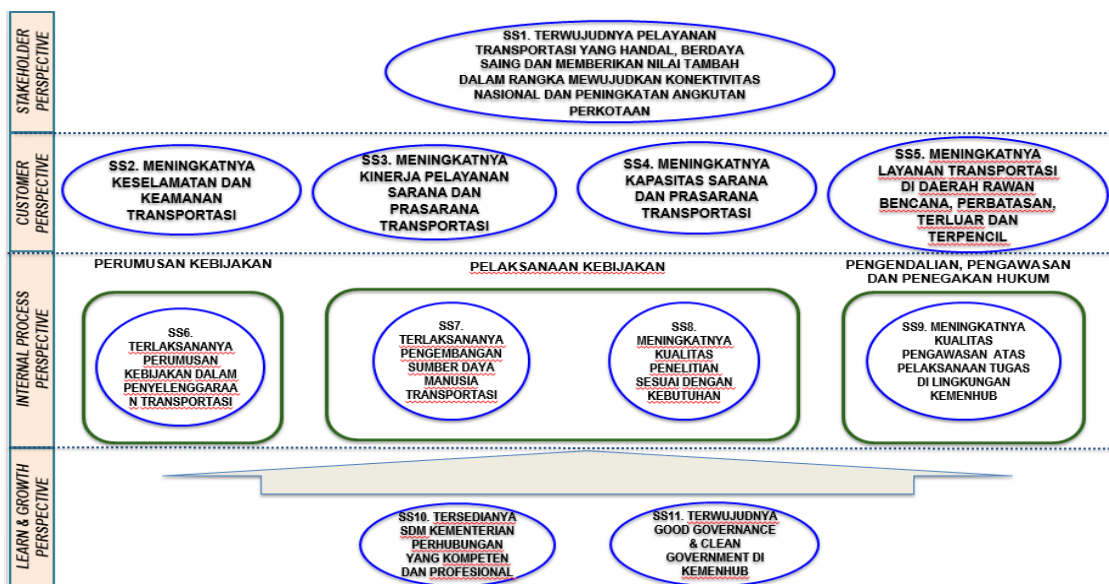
STAKEHOLDER PERSPECTIVE

SS1. TERWUJUDNYA PELAYANAN TRANSPORTASI YANG HANDAL, BERDAYA SAING DAN MEMBERIKAN NILAI TAMBAH DALAM RANGKA MEWUJUDKAN KONEKTIVITAS NASIONAL DAN PENINGKATAN ANGKUTAN PERKOTAAN

CUSTOMER PERSPECTIVE

SS2. MENINGKATNYA KESELAMATAN DAN KEAMANAN TRANSPORTASI

SS3. MENINGKATNYA KINERJA PELAYANAN SARANA DAN PRASARANA TRANSPORTASI

SS4. MENINGKATNYA KAPASITAS SARANA DAN PRASARANA TRANSPORTASI

SS5. MENINGKATNYA LAYANAN TRANSPORTASI DI DAERAH RAWAN BENCANA, PERBATASAN, TERLUAR DAN TERPENCIL

INTERNAL PROCESS PERSPECTIVE

PERUMUSAN KEBIJAKAN

PELAKSANAAN KEBIJAKAN

PENGENDALIAN, PENGAWASAN DAN PENEGAKAN HUKUM

SS6. TERLAKSANANYA PERUMUSAN KEBIJAKAN DALAM PENYELENGGARAAN TRANSPORTASI

SS7. TERLAKSANANYA PENGEMBANGAN SUMBER DAYA MANUSIA TRANSPORTASI

SS8. MENINGKATNYA KUALITAS PENELITIAN SESUAI DENGAN KEBUTUHAN

SS9. MENINGKATNYA KUALITAS PENGAWASAN ATAS PELAKSANAAN TUGAS DI LINGKUNGAN KEMENHUB

LEARN & GROWTH PERSPECTIVE

SS10. TERSEDIANYA SDM KEMENTERIAN PERHUBUNGAN YANG KOMPETEN DAN PROFESIONAL

SS11. TERWUJUDNYA GOOD GOVERNANCE & CLEAN GOVERNMENT DI KEMENHUB